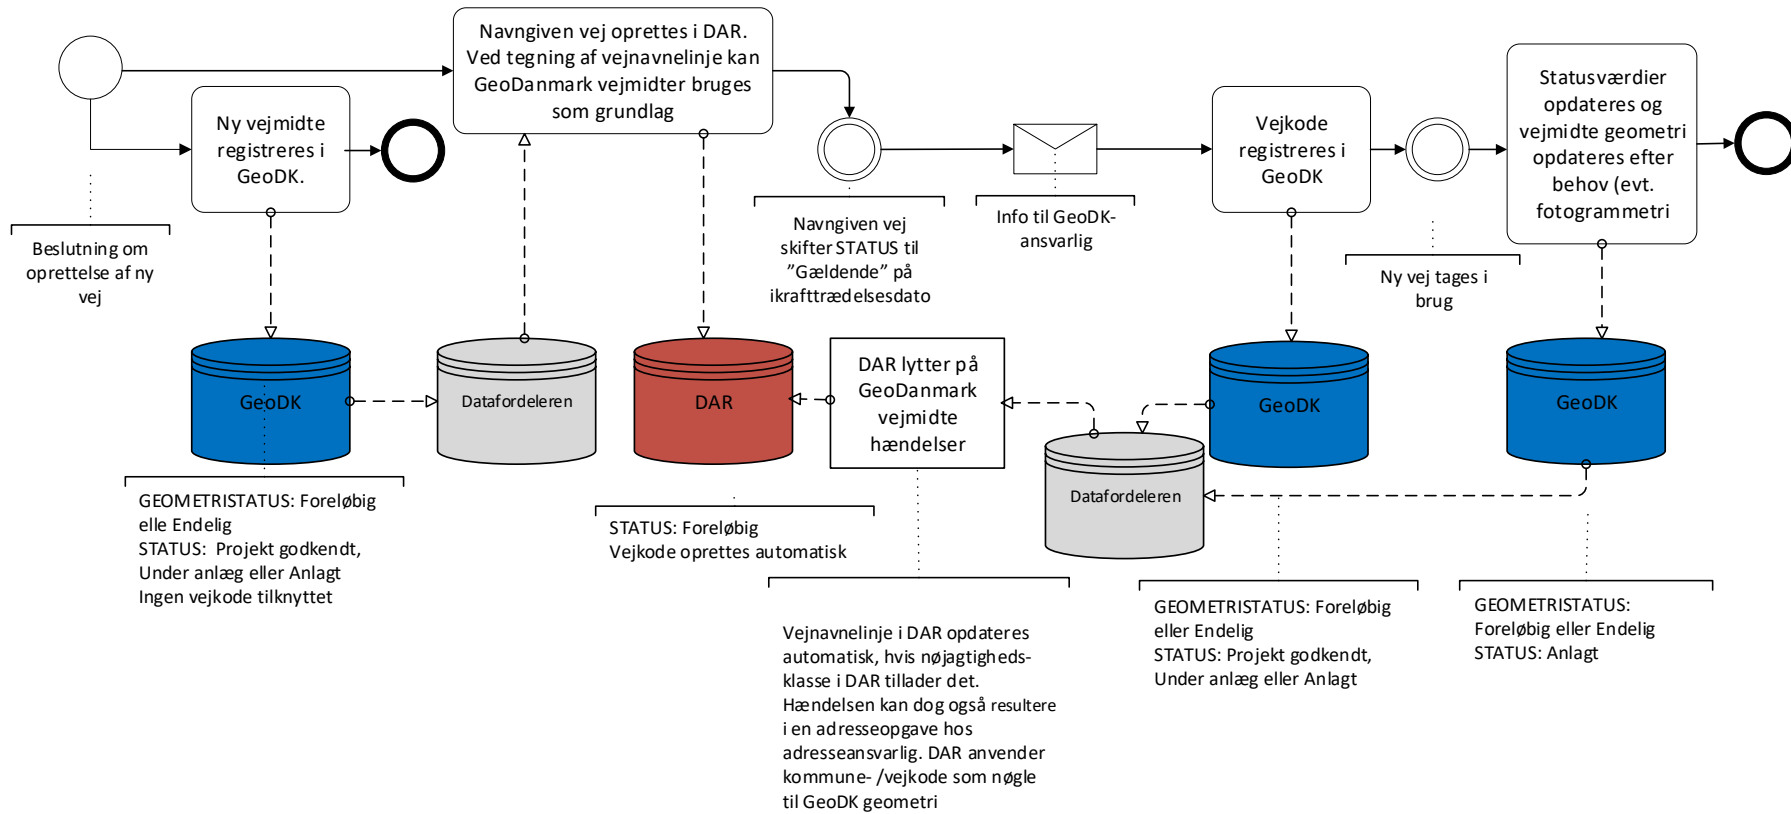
Navngiven vej oprettes i DAR. Ved tegning af vejnavnelinje kan GeoDanmark vejmidter bruges som grundlag

Ny vejmidte registreres i GeoDK.

Beslutning om oprettelse af ny vej

Navngiven vej skifter STATUS til "Gældende" på ikrafttrædelsesdato

Info til GeoDK-ansvarlig

Vejkode registreres i GeoDK

Ny vej tages i brug

Statusværdier opdateres og vejmidte geometri opdateres efter behov (evt. fotogrammetri

GeoDK

Datafordeleren

DAR

DAR lytter på GeoDanmark vejmidte hændelser

GeoDK

GeoDK

Datafordeleren

GEOMETRISTATUS: Foreløbig elle Endelig
STATUS: Projekt godkendt, Under anlæg eller Anlagt
Ingen vejkode tilknyttet

STATUS: Foreløbig
Vejkode oprettes automatisk

Vejnavnelinje i DAR opdateres automatisk, hvis nøjagtigheds-klasse i DAR tillader det. Hændelsen kan dog også resultere i en adresseopgave hos adresseansvarlig. DAR anvender kommune- /vejkode som nøgle til GeoDK geometri

GEOMETRISTATUS: Foreløbig eller Endelig
STATUS: Projekt godkendt, Under anlæg eller Anlagt

GEOMETRISTATUS: Foreløbig eller Endelig
STATUS: Anlagt